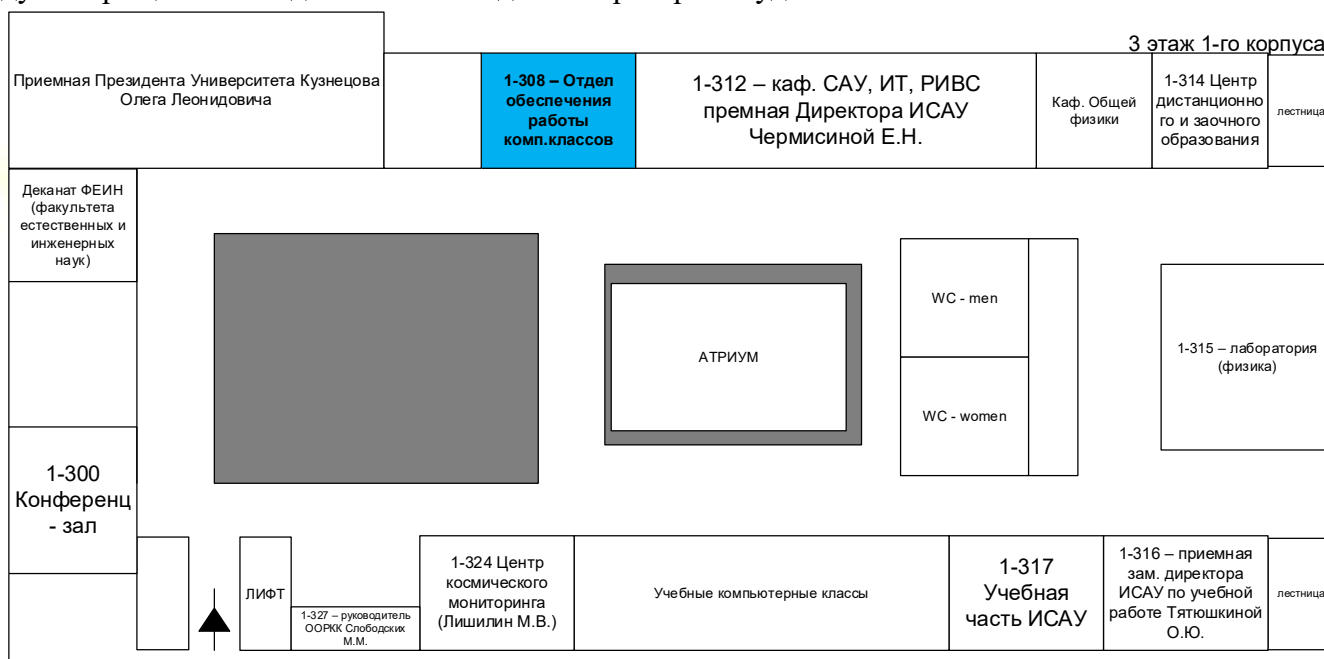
3 этаж 1-го корпуса

Приемная Президента Университета Кузнецова Олега Леонидовича

1-308 – Отдел обеспечения работы комп.классов

1-312 – каф. САУ, ИТ, РИВС премная Директора ИСАУ Чермисиной Е.Н.

Каф. Общей физики

1-314 Центр дистанционного и заочного образования

лестница

Деканат ФЕИН (факультета естественных и инженерных наук)

АТРИУМ

WC - men

WC - women

1-315 – лаборатория (физика)

1-300 Конференц - зал

ЛИФТ

1-327 – руководитель ООРКК Слободских М.М.

1-324 Центр космического мониторинга (Лишилин М.В.)

Учебные компьютерные классы

1-317 Учебная часть ИСАУ

1-316 – приемная зам. директора ИСАУ по учебной работе Тятюшкиной О.Ю.

лестница